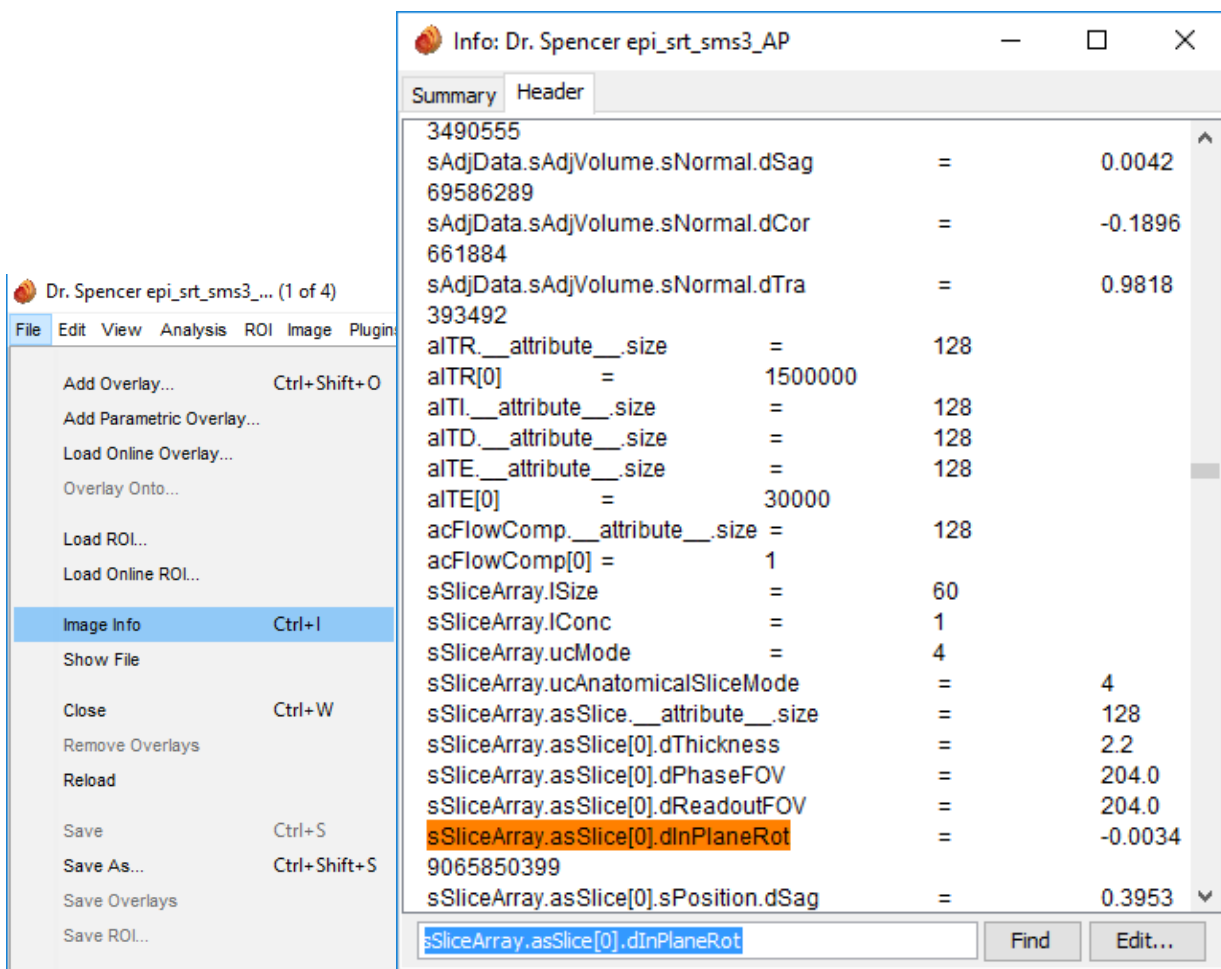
Info: Dr. Spencer epi_srt_sms3_AP

Summary Header

3490555
sAdjData.sAdjVolume.sNormal.dSag = 0.0042
69586289
sAdjData.sAdjVolume.sNormal.dCor = -0.1896
661884
sAdjData.sAdjVolume.sNormal.dTra = 0.9818
393492
alTR.__attribute__.size = 128
alTR[0] = 1500000
alTI.__attribute__.size = 128
alTD.__attribute__.size = 128
alTE.__attribute__.size = 128
alTE[0] = 30000
acFlowComp.__attribute__.size = 128
acFlowComp[0] = 1
sSliceArray.lSize = 60
sSliceArray.lConc = 1
sSliceArray.ucMode = 4
sSliceArray.ucAnatomicalSliceMode = 4
sSliceArray.asSlice.__attribute__.size = 128
sSliceArray.asSlice[0].dThickness = 2.2
sSliceArray.asSlice[0].dPhaseFOV = 204.0
sSliceArray.asSlice[0].dReadoutFOV = 204.0
sSliceArray.asSlice[0].dInPlaneRot = -0.0034
9065850399
sSliceArray.asSlice[0].sPosition.dSag = 0.3953

sSliceArray.asSlice[0].dInPlaneRot
Find
Edit...

Dr. Spencer epi_srt_sms3_... (1 of 4)

File Edit View Analysis ROI Image Plugins

Add Overlay... Ctrl+Shift+O
Add Parametric Overlay...
Load Online Overlay...
Overlay Onto...

Load ROI...
Load Online ROI...

Image Info Ctrl+I
Show File

Close Ctrl+W
Remove Overlays
Reload

Save Ctrl+S
Save As... Ctrl+Shift+S
Save Overlays
Save ROI...